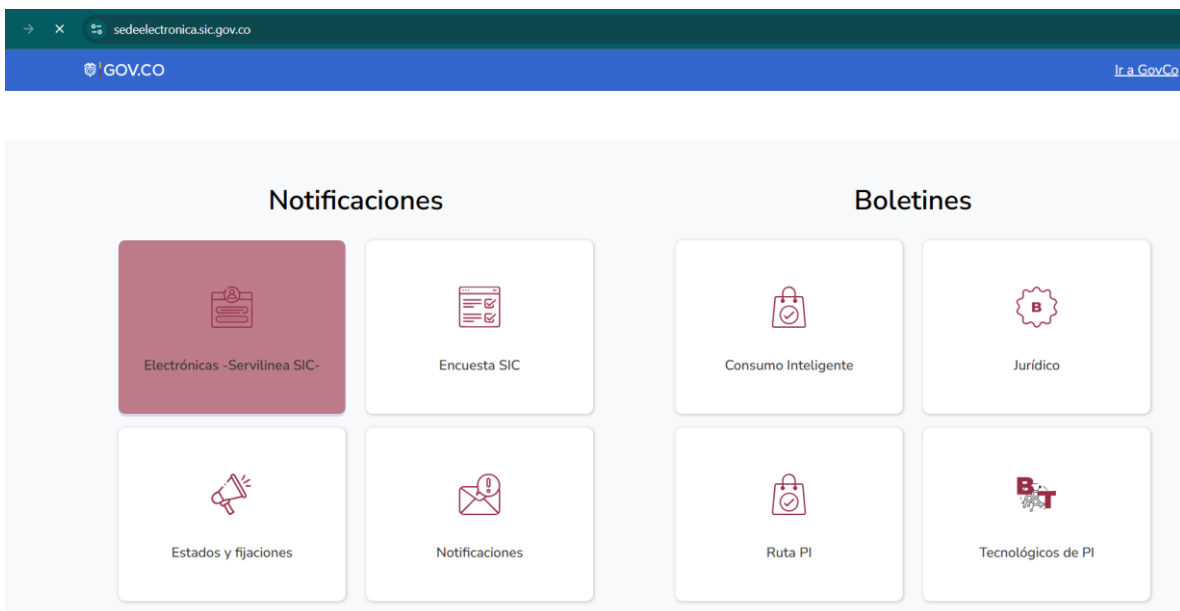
sedeelectronica.sic.gov.co

GOV.CO

Ir a GovCo

Notificaciones

Electrónicas -Servilinea SIC-

Encuesta SIC

Estados y fijaciones

Notificaciones

Boletines

Consumo Inteligente

B

Jurídico

Ruta PI

BT

Tecnológicos de PI